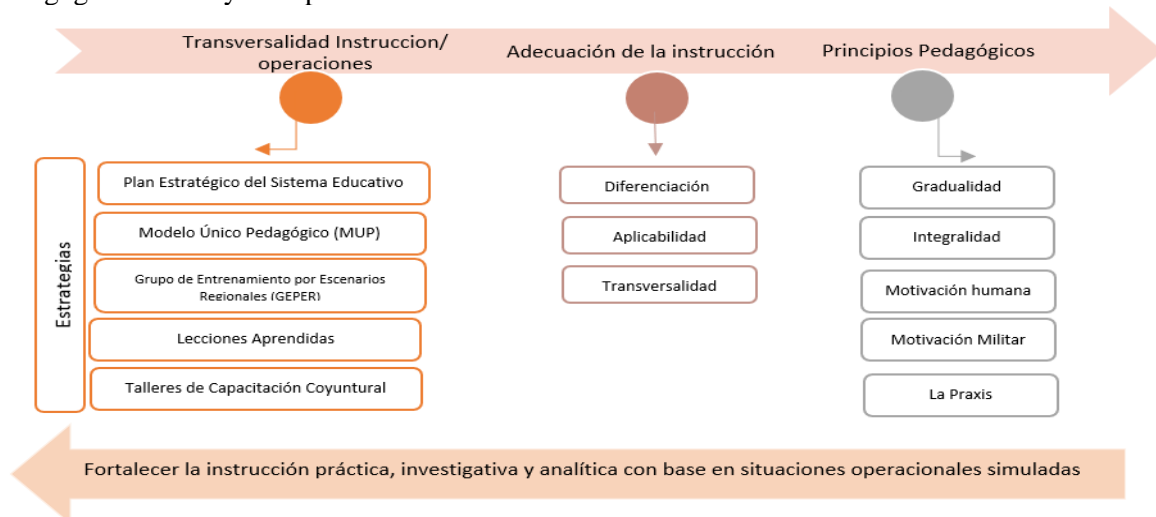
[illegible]

Transversalidad Instruccion/ operaciones

Adecuación de la instrucción

Principios Pedagógicos

Estrategias

Plan Estratégico del Sistema Educativo

Modelo Único Pedagógico (MUP)

Grupo de Entrenamiento por Escenarios Regionales (GEPER)

Lecciones Aprendidas

Talleres de Capacitación Coyuntural

Diferenciación

Aplicabilidad

Transversalidad

Gradualidad

Integralidad

Motivación humana

Motivación Militar

La Praxis

Fortalecer la instrucción práctica, investigativa y analítica con base en situaciones operacionales simuladas